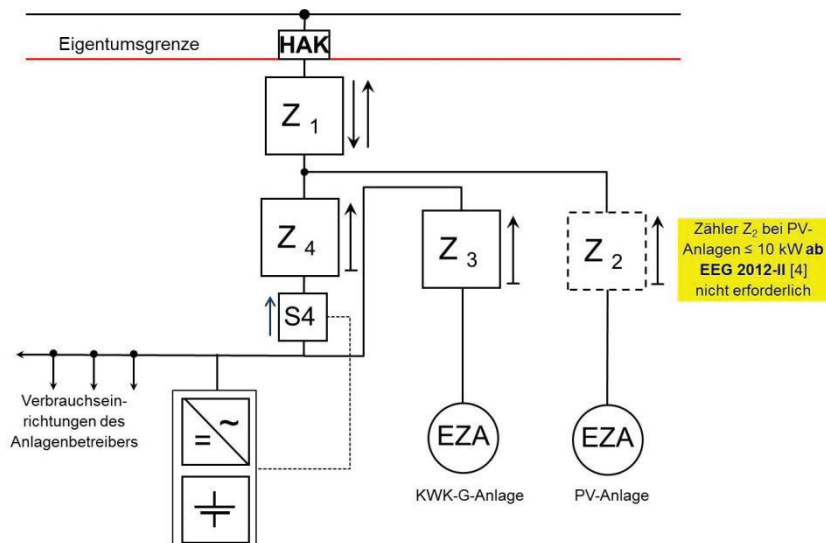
Eigentumsgrenze

HAK

$Z_1$

$Z_4$

S4

$Z_3$

$Z_2$

Zähler $Z_2$ bei PV-Anlagen ≤ 10 kW **ab EEG 2012-II** [4] nicht erforderlich

Verbrauchseinrichtungen des Anlagenbetreibers

= ~

EZA

KWK-G-Anlage

EZA

PV-Anlage